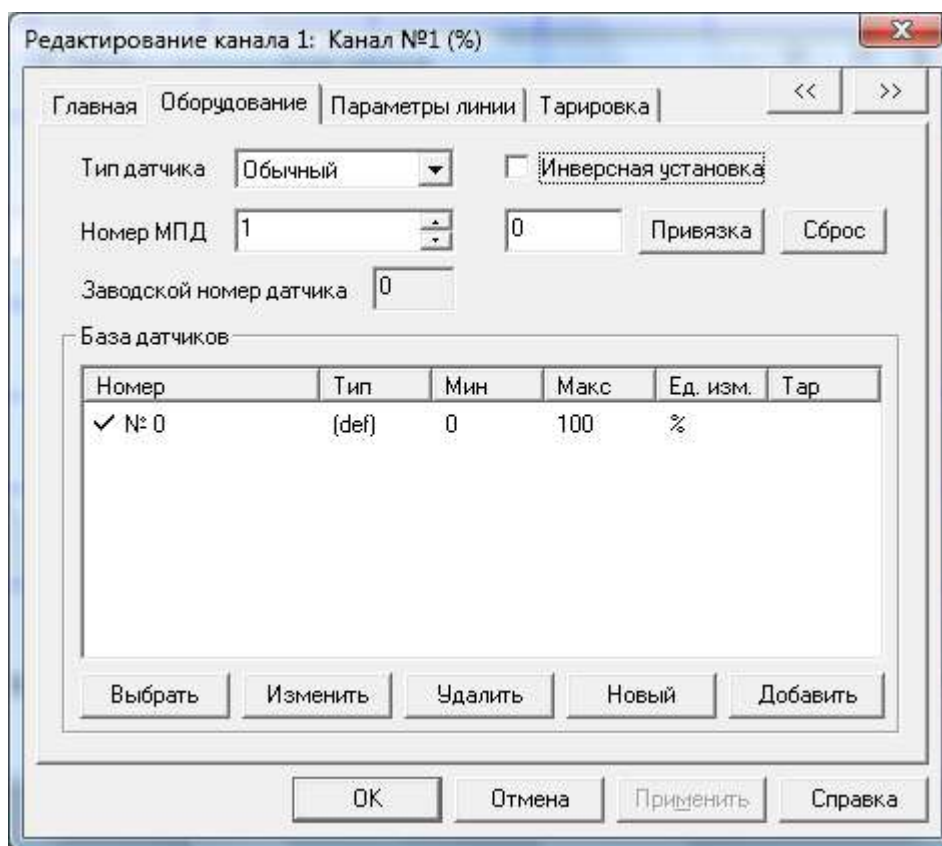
Редактирование канала 1: Канал №1 (%)

Главная | Оборудование | Параметры линии | Тарировка

<< >>

Тип датчика Обычный

Инверсная установка

Номер МПД 1

0

Привязка Сброс

Заводской номер датчика 0

База датчиков

| Номер | Тип | Мин | Макс | Ед. изм. | Тар |
|---|---|---|---|---|---|
| ✓ № 0 | (def) | 0 | 100 | % | |

Выбрать Изменить Удалить Новый Добавить

OK Отмена Применить Справка